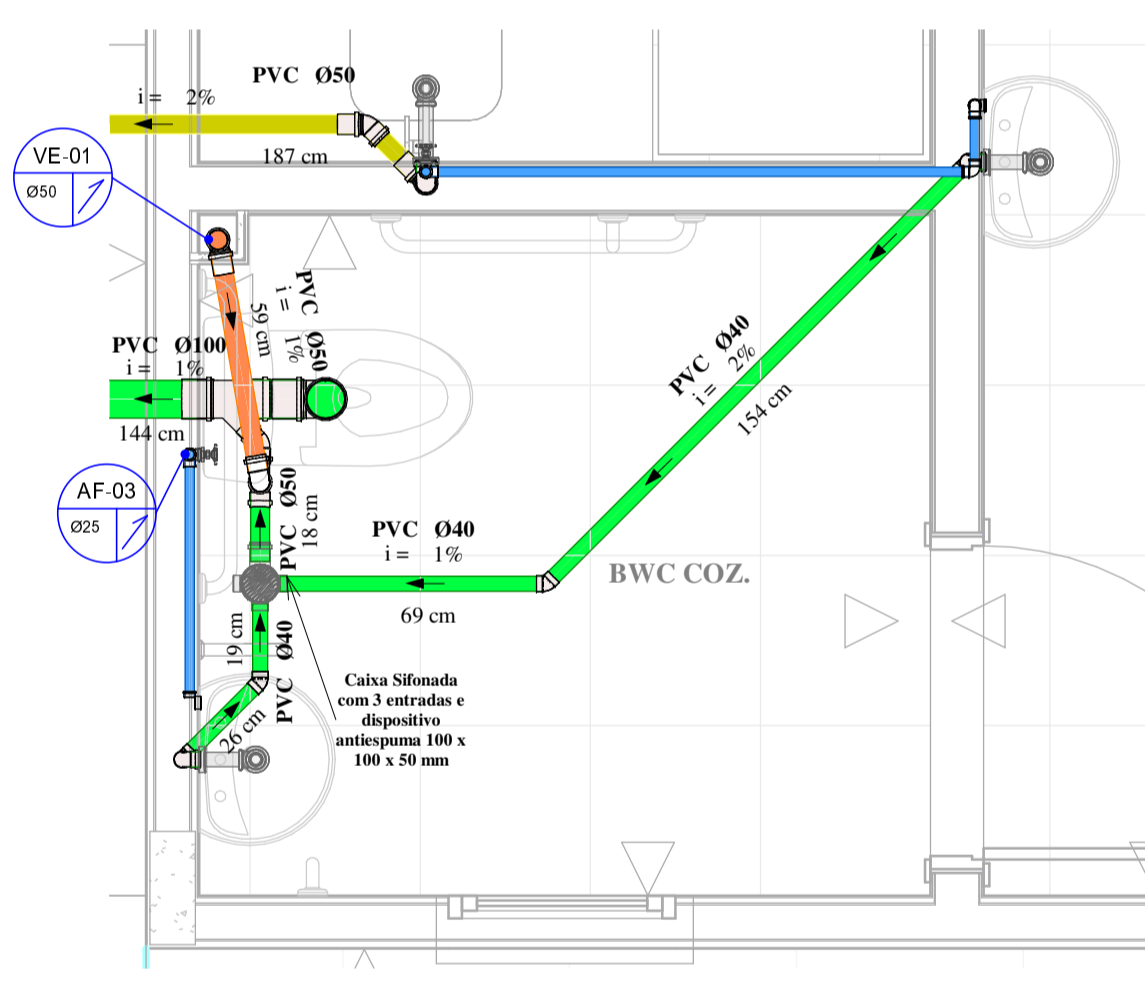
PVC Ø50
i = 2%
187 cm

VE-01
Ø50

PVC Ø50
i = 1%
59 cm

PVC Ø100
i = 1%
144 cm

PVC Ø40
i = 2%
154 cm

AF-03
Ø25

PVC Ø50
18 cm

PVC Ø40
i = 1%
69 cm

BWC COZ.

19 cm
PVC Ø40

26 cm

Caixa Sifonada com 3 entradas e dispositivo antiespuma 100 x 100 x 50 mm